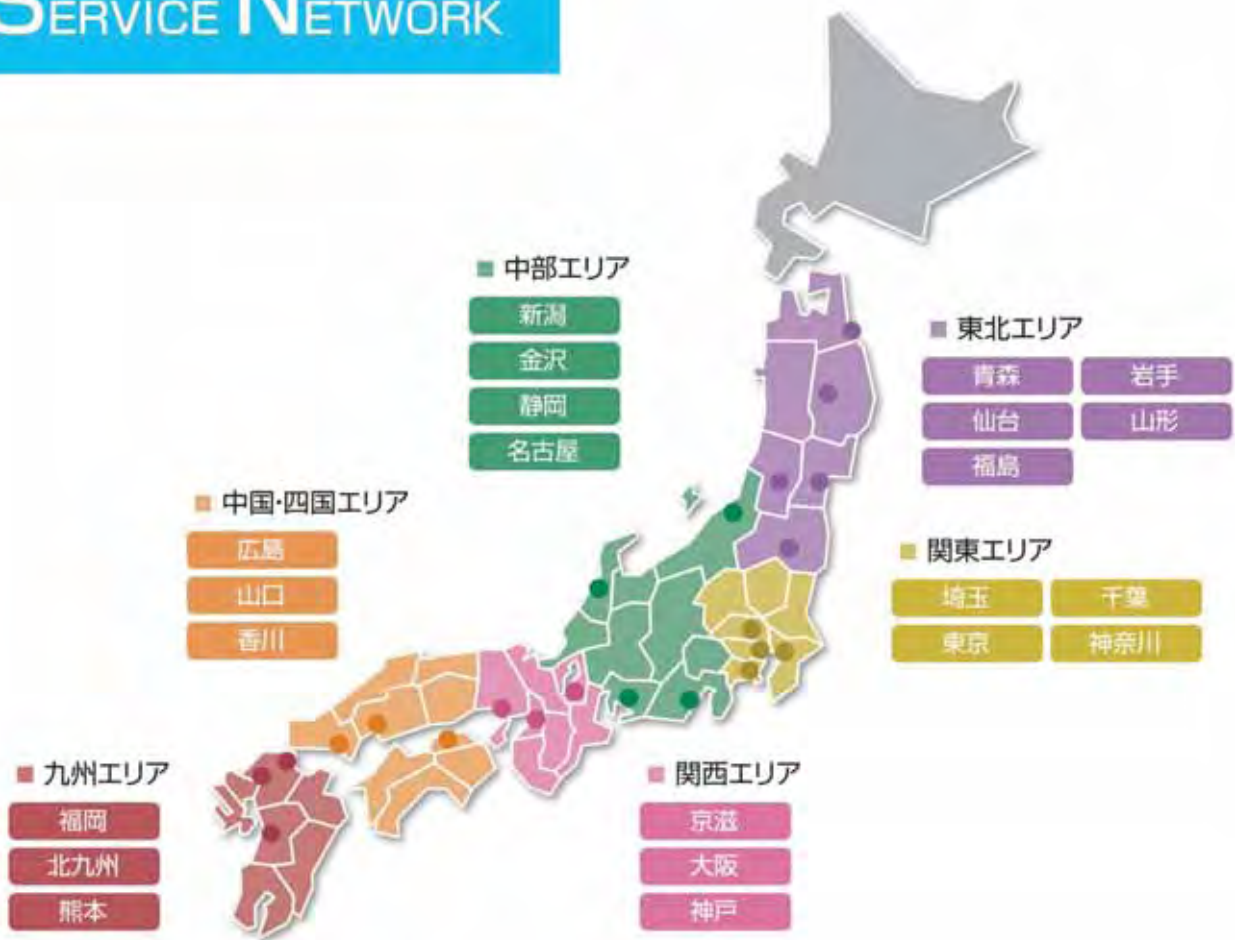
SERVICE NETWORK

■ 中部エリア
新潟
金沢
静岡
名古屋

■ 東北エリア
青森
岩手
仙台
山形
福島

■ 中国·四国エリア
広島
山口
香川

■ 関東エリア
埼玉
千葉
東京
神奈川

■ 九州エリア
福岡
北九州
熊本

■ 関西エリア
京滋
大阪
神戸